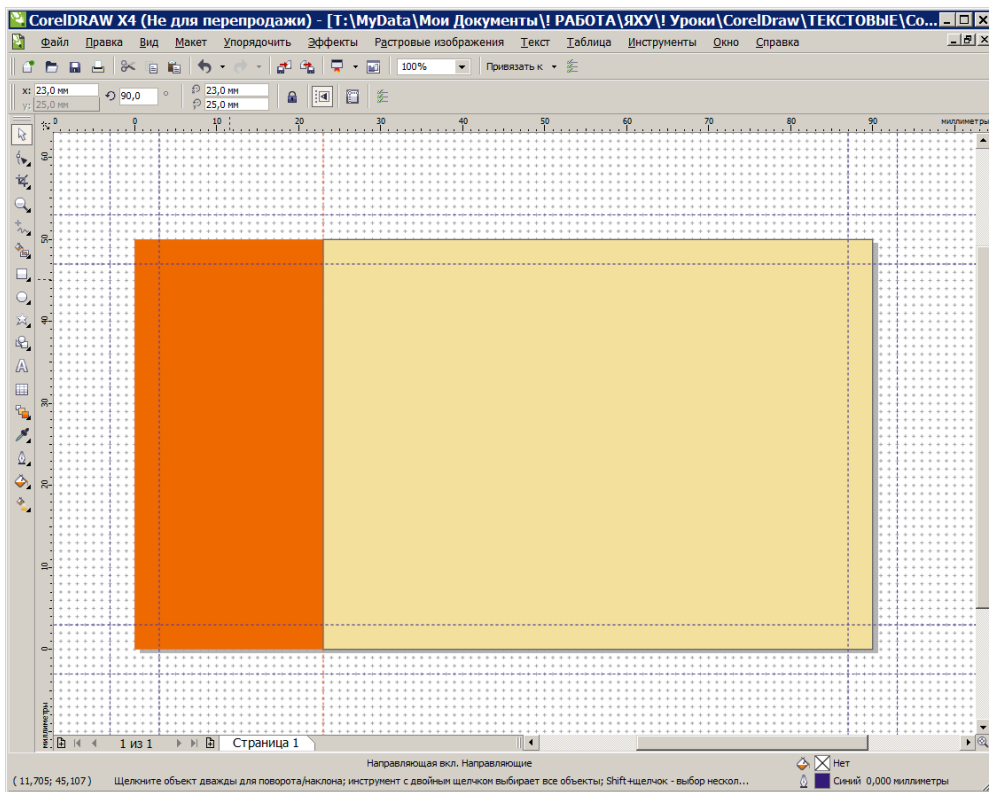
CorelDRAW X4 (Не для перепродажи) - [T:\MyData\Мои Документы\! РАБОТА\ЯХУ\! Уроки\CorelDraw\ТЕКСТОВЫЕ\Co...

Файл Правка Вид Макет Упорядочить Эффекты Растровые изображения Текст Таблица Инструменты Окно Справка

100% Привязать к

x: 23,0 мм
y: 25,0 мм
90,0 °
23,0 мм
25,0 мм

0 10 20 30 40 50 60 70 80 90 миллиметры

50 40 30 20 10 0

миллиметры

1 из 1 Страница 1

Направляющая вкл. Направляющие
Нет
( 11,705; 45,107 ) Щелкните объект дважды для поворота/наклона; инструмент с двойным щелчком выбирает все объекты; Shift+щелчок - выбор нескол...
Синий 0,000 миллиметры